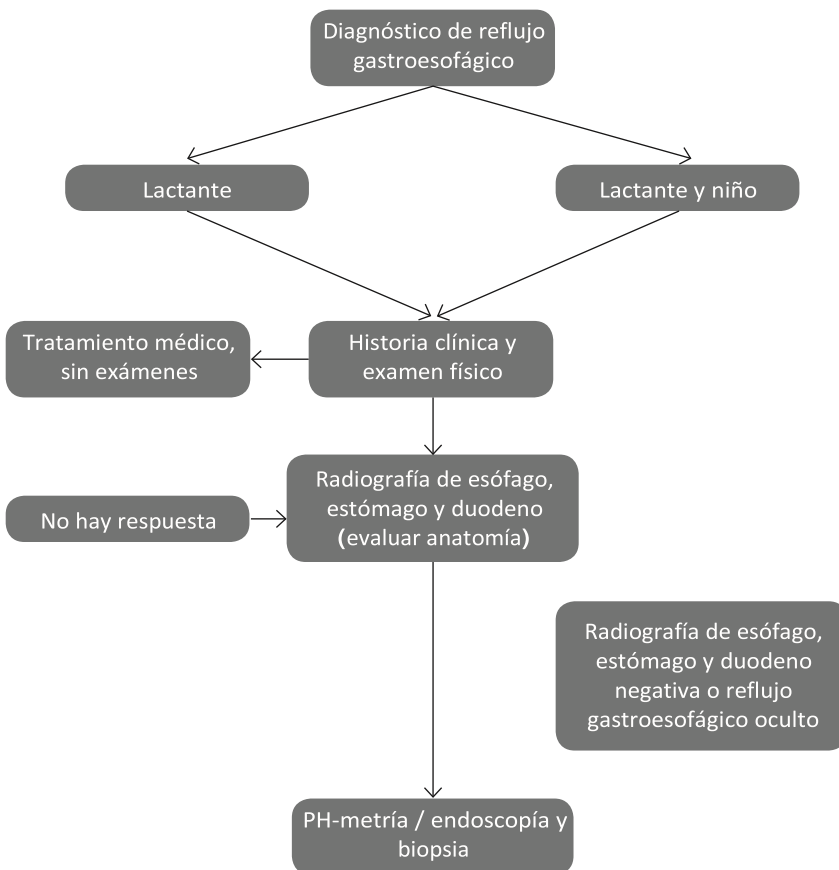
Diagnóstico de reflujo gastroesofágico

Lactante

Lactante y niño

Tratamiento médico, sin exámenes

Historia clínica y examen físico

No hay respuesta

Radiografía de esófago, estómago y duodeno (evaluar anatomía)

Radiografía de esófago, estómago y duodeno negativa o reflujo gastroesofágico oculto

PH-metría / endoscopía y biopsia